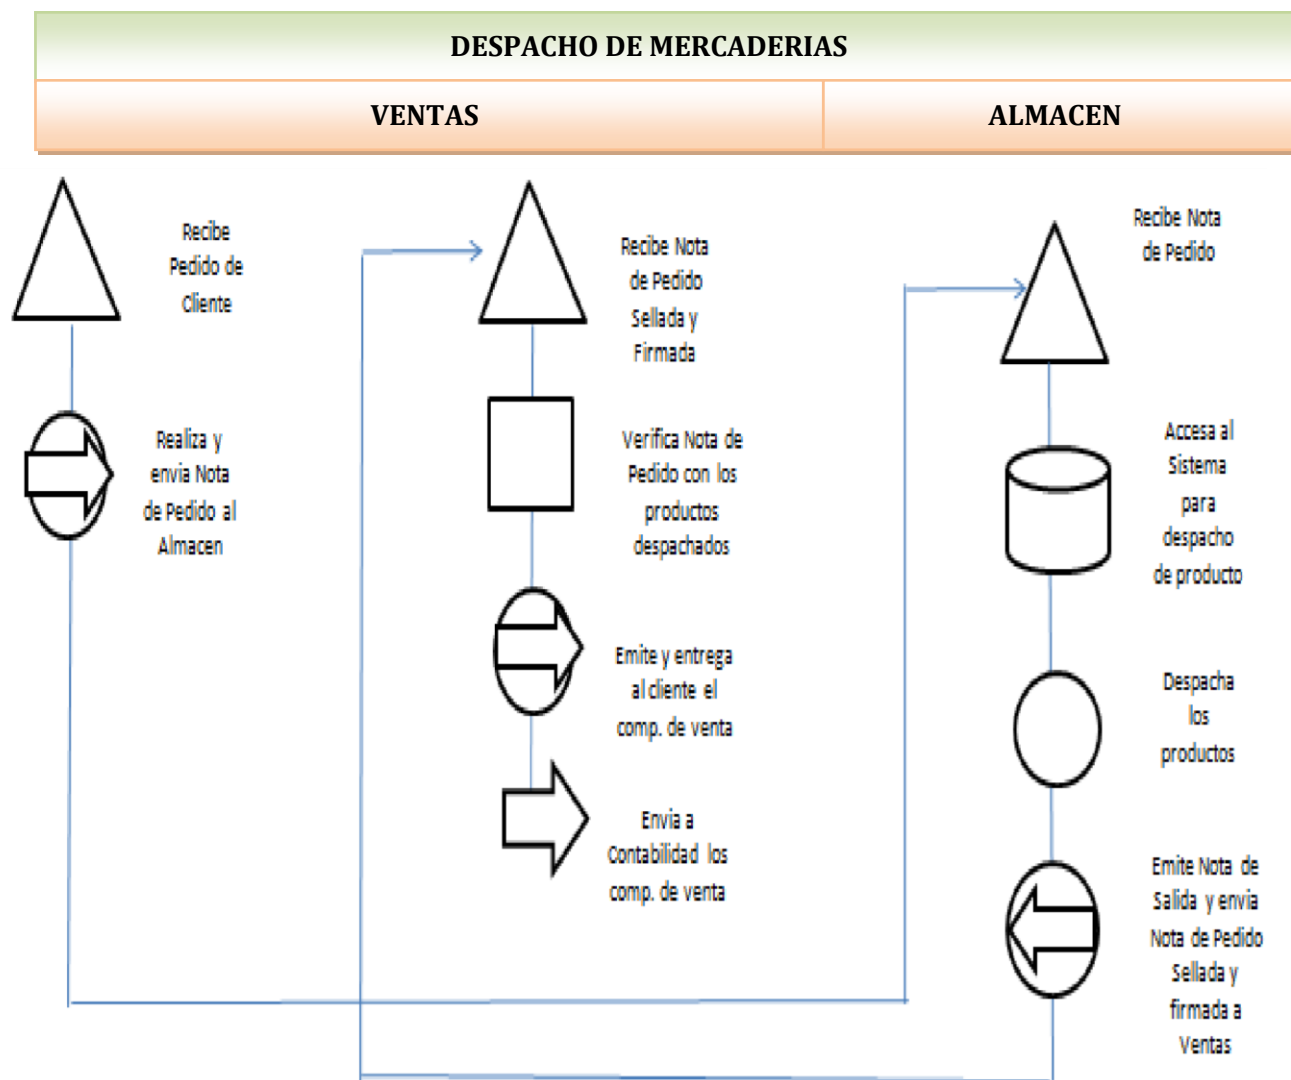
DESPACHO DE MERCADERIAS

VENTAS

ALMACEN

Recibe Pedido de Cliente

Realiza y envia Nota de Pedido al Almacen

Recibe Nota de Pedido Sellada y Firmada

Verifica Nota de Pedido con los productos despachados

Emite y entrega al cliente el comp. de venta

Envia a Contabilidad los comp. de venta

Recibe Nota de Pedido

Accesa al Sistema para despacho de producto

Despacha los productos

Emite Nota de Salida y envia Nota de Pedido Sellada y firmada a Ventas